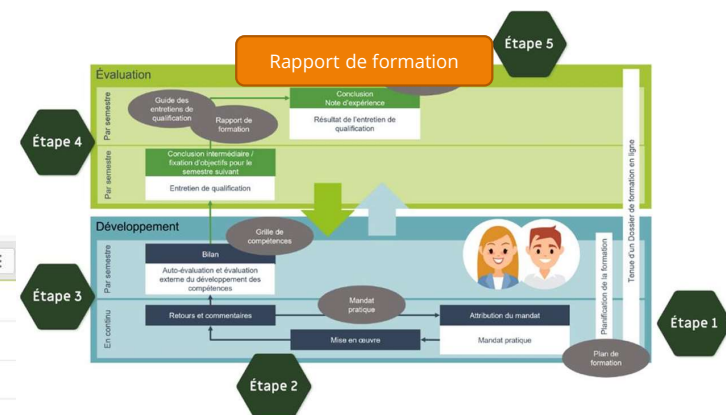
Étape 5

Rapport de formation

Évaluation

Par semestre

Guide des entretiens de qualification

Rapport de formation

Conclusion
Note d'expérience

Résultat de l'entretien de qualification

Étape 4

Par semestre

Conclusion intermédiaire / fixation d'objectifs pour le semestre suivant

Entretien de qualification

Tenue d'un Dossier de formation en ligne

Développement

Grille de compétences

Par semestre

Bilan

Auto-évaluation et évaluation externe du développement des compétences

Planification de la formation

Étape 3

En continu

Retours et commentaires

Mandat pratique

Attribution du mandat

Mandat pratique

Mise en œuvre

Plan de formation

Étape 1

Étape 2